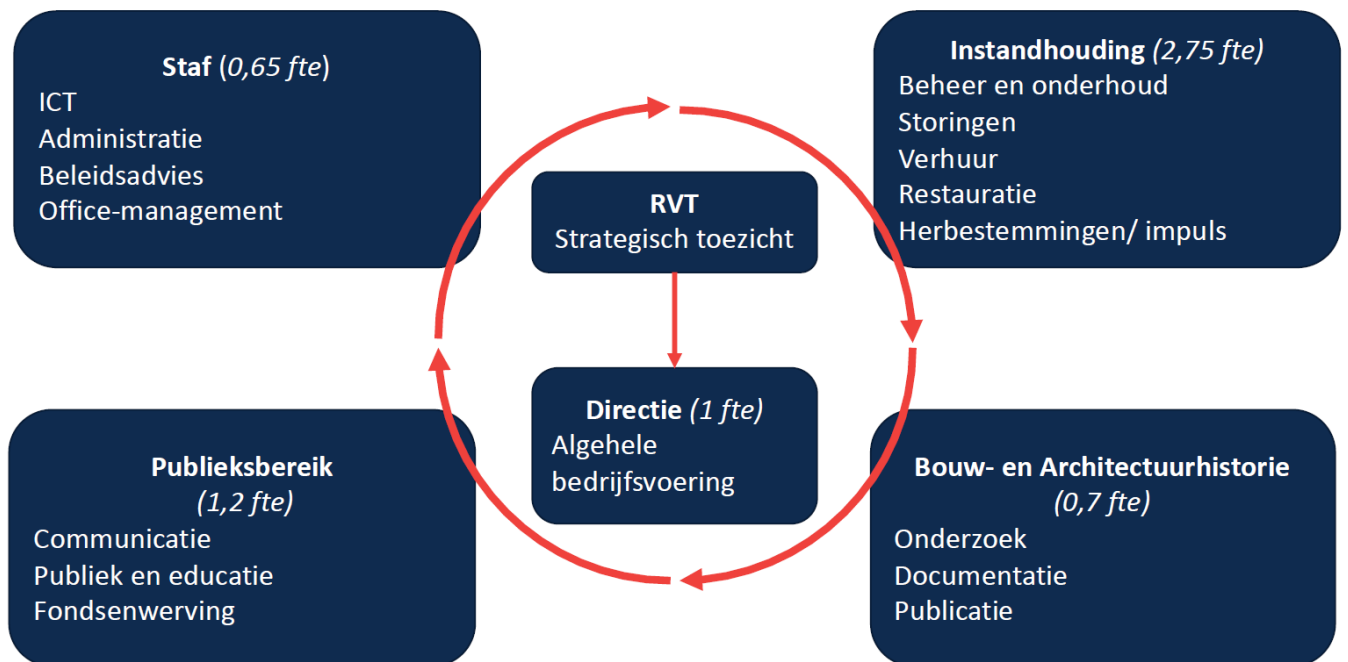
Staf (0,65 fte)
ICT
Administratie
Beleidsadvies
Office-management

Instandhouding (2,75 fte)
Beheer en onderhoud
Storingen
Verhuur
Restauratie
Herbestemmingen/ impuls

RVT
Strategisch toezicht

Directie (1 fte)
Algehele bedrijfsvoering

Publieksbereik (1,2 fte)
Communicatie
Publiek en educatie
Fondsenwerving

Bouw- en Architectuurhistorie (0,7 fte)
Onderzoek
Documentatie
Publicatie